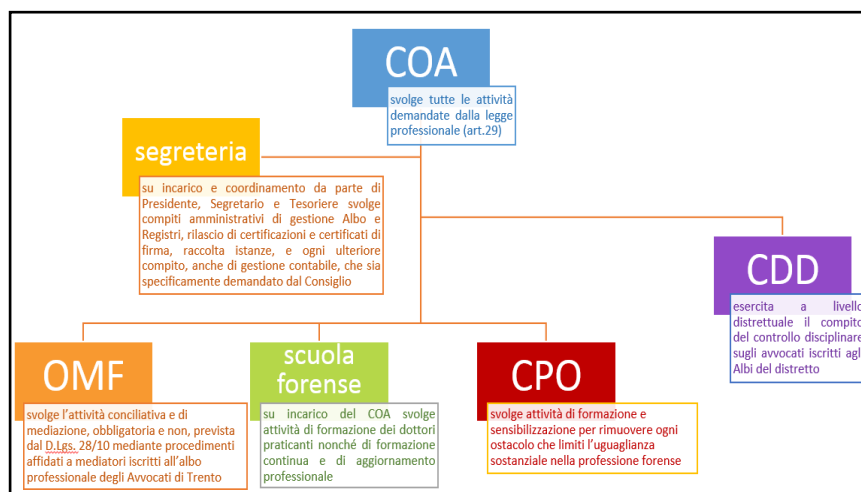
COA

svolge tutte le attività demandate dalla legge professionale (art.29)

segreteria

su incarico e coordinamento da parte di Presidente, Segretario e Tesoriere svolge compiti amministrativi di gestione Albo e Registri, rilascio di certificazioni e certificati di firma, raccolta istanze, e ogni ulteriore compito, anche di gestione contabile, che sia specificamente demandato dal Consiglio

CDD

esercita a livello distrettuale il compito del controllo disciplinare sugli avvocati iscritti agli Albi del distretto

OMF

svolge l'attività conciliativa e di mediazione, obbligatoria e non, prevista dal D.Lgs. 28/10 mediante procedimenti affidati a mediatori iscritti all'albo professionale degli Avvocati di Trento

scuola forense

su incarico del COA svolge attività di formazione dei dottori praticanti nonché di formazione continua e di aggiornamento professionale

CPO

svolge attività di formazione e sensibilizzazione per rimuovere ogni ostacolo che limiti l'uguaglianza sostanziale nella professione forense